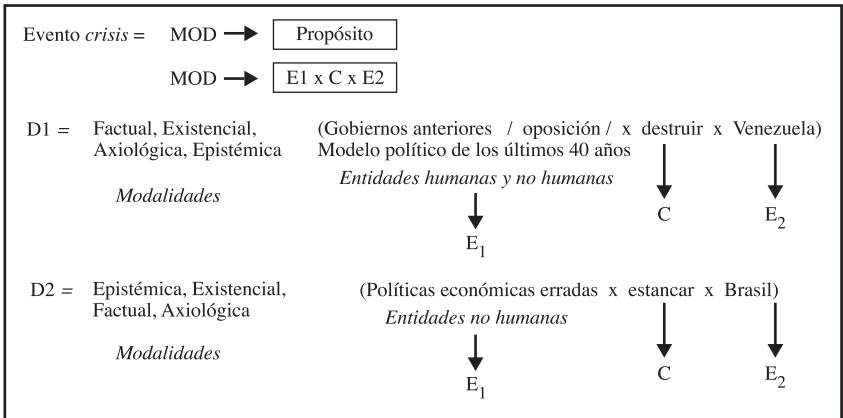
Evento *crisis* = MOD $\rightarrow$ Propósito

MOD $\rightarrow$ E1 x C x E2

D1 = Factual, Existencial, Axiológica, Epistémica

*Modalidades*

(Gobiernos anteriores / oposición / x destruir x Venezuela)
Modelo político de los últimos 40 años
*Entidades humanas y no humanas*

$E_1$ C $E_2$

D2 = Epistémica, Existencial, Factual, Axiológica

*Modalidades*

(Políticas económicas erradas x estancar x Brasil)
*Entidades no humanas*

$E_1$ C $E_2$